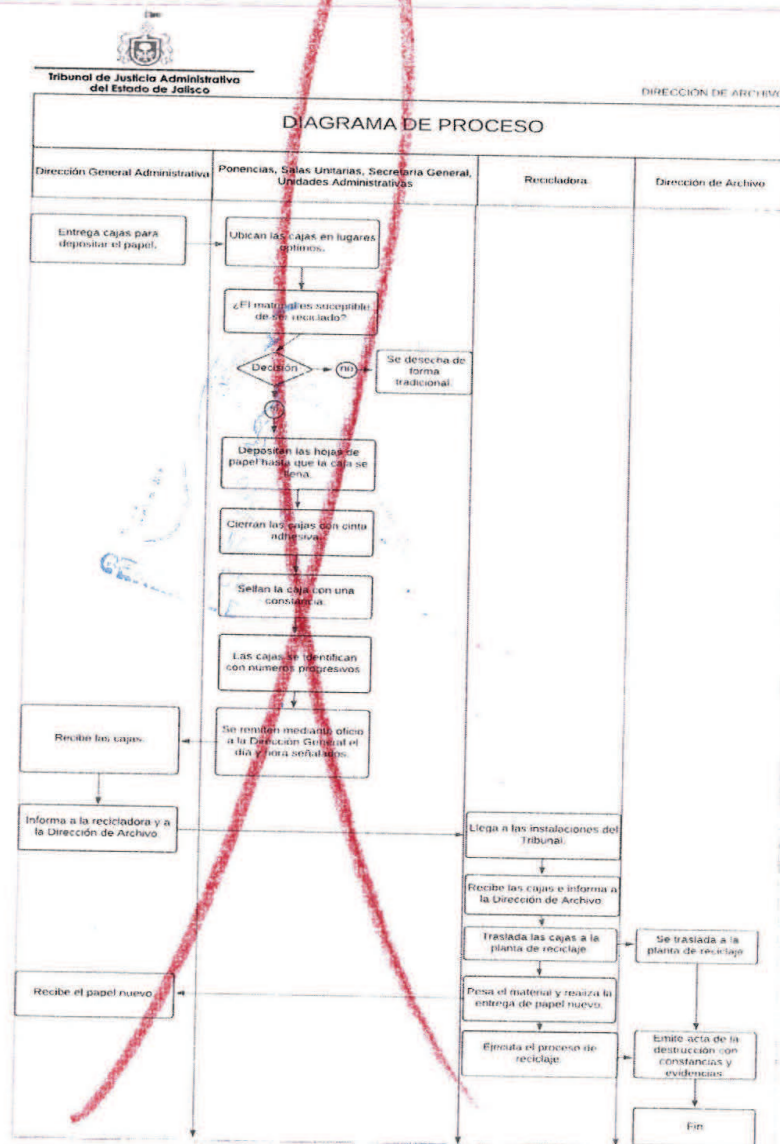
Tribunal de Justicia Administrativa del Estado de Jalisco

DIRECCIÓN DE ARCHIVO

DIAGRAMA DE PROCESO

| Dirección General Administrativa | Ponencias, Salas Unitarias, Secretaría General, Unidades Administrativas | Recicladora | Dirección de Archivo |
|---|---|---|---|

Entrega cajas para depositar el papel.

Ubican las cajas en lugares óptimos.

¿El material es suceptible de ser reciclado?

Decisión

no

Se desecha de forma tradicional.

si

Depositan las hojas de papel hasta que la caja se llena.

Cierran las cajas con cinta adhesiva.

Sellan la caja con una constancia.

Las cajas se identifican con números progresivos

Se remiten mediante oficio a la Dirección General el día y hora señalados.

Recibe las cajas.

Informa a la recicladora y a la Dirección de Archivo

Llega a las instalaciones del Tribunal.

Recibe las cajas e informa a la Dirección de Archivo

Traslada las cajas a la planta de reciclaje

Se traslada a la planta de reciclaje

Recibe el papel nuevo.

Pesa el material y realiza la entrega de papel nuevo.

Ejecuta el proceso de reciclaje.

Emite acta de la destrucción con constancias y evidencias

Fin